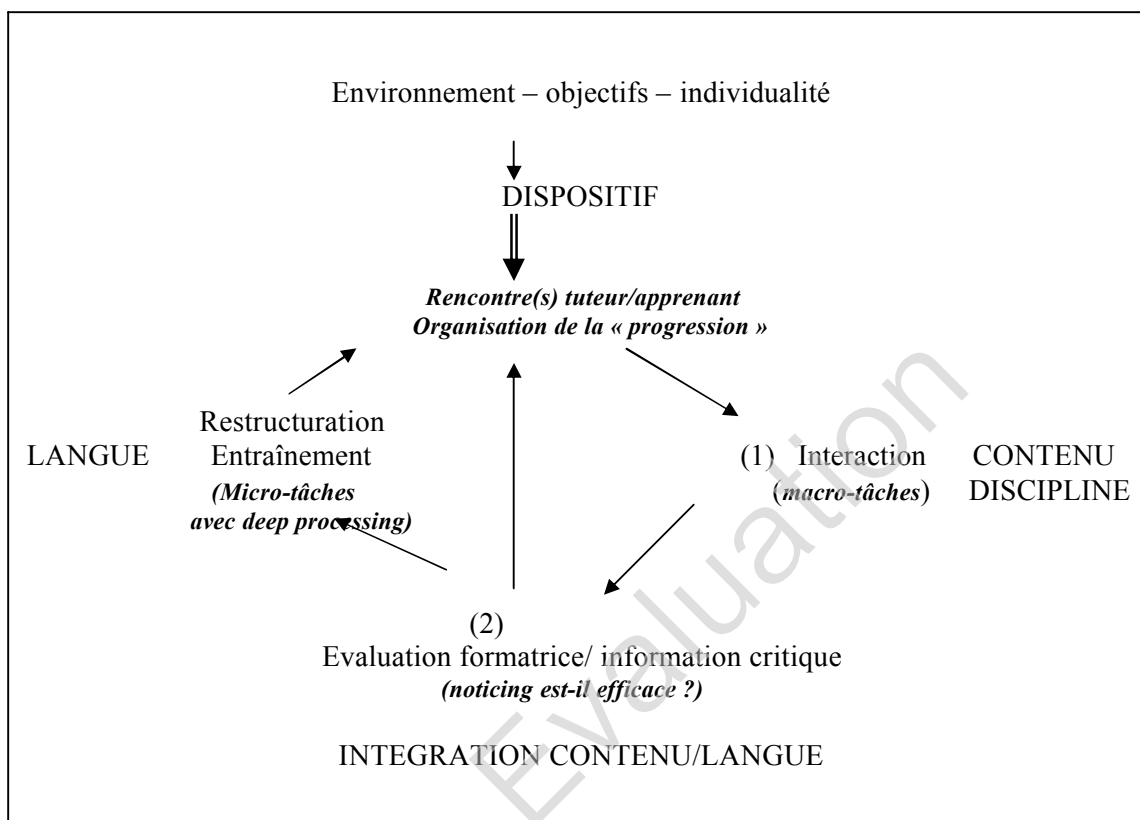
Environnement – objectifs – individualité

DISPOSITIF

*Rencontre(s) tuteur/apprenant*
*Organisation de la « progression »*

LANGUE

Restructuration
Entraînement
*(Micro-tâches avec deep processing)*

(1) Interaction
(*macro-tâches*)

CONTENU
DISCIPLINE

(2)
Evaluation formatrice/ information critique
*(noticing est-il efficace ?)*

INTEGRATION CONTENU/LANGUE

Evaluation